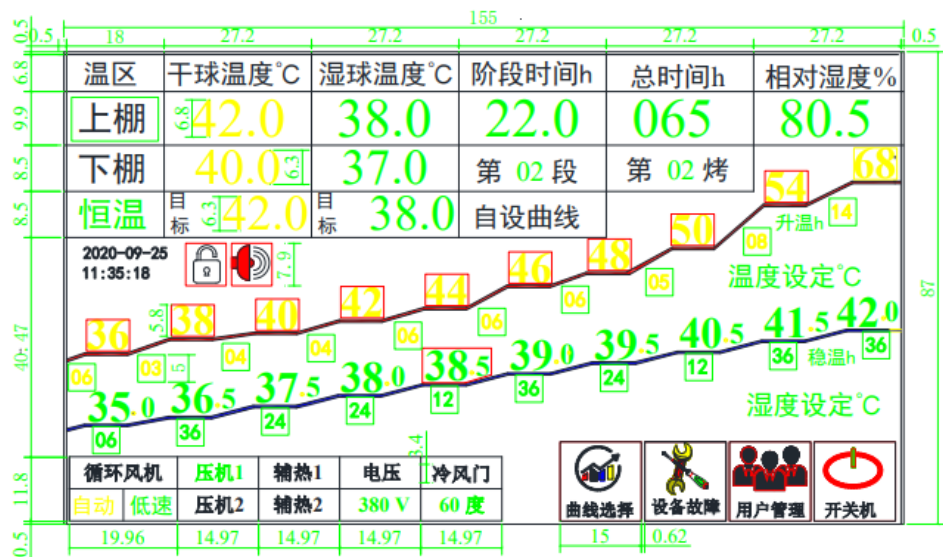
155

0.5 | 18 | 27.2 | 27.2 | 27.2 | 27.2 | 27.2 | 0.5

6.8
9.9
8.5
8.5
40.47
11.8
0.5
87

| 温区 | 干球温度℃ | 湿球温度℃ | 阶段时间h | 总时间h | 相对湿度% |
|---|---|---|---|---|---|
| 上棚 | 6.8 42.0 | 38.0 | 22.0 | 065 | 80.5 |
| 下棚 | 40.0 6.3 | 37.0 | 第 02 段 | 第 02 烤 | |
| 恒温 | 目标 6.3 42.0 | 目标 38.0 | 自设曲线 | | |

2020-09-25
11:35:18

7.9

36 5.8 38 40 42 44 46 48 50 54 68
06 03 5 04 04 06 06 06 05 08 14
升温h
温度设定℃

35.0 36.5 37.5 38.0 38.5 39.0 39.5 40.5 41.5 42.0
06 36 24 24 12 36 24 12 36 36
稳温h
湿度设定℃

3.4

| 循环风机 | 压机1 | 辅热1 | 电压 | 冷风门 |
|---|---|---|---|---|
| 自动 低速 | 压机2 | 辅热2 | 380 V | 60 度 |

曲线选择 设备故障 用户管理 开关机

19.96 | 14.97 | 14.97 | 14.97 | 14.97 | 15 | 0.62